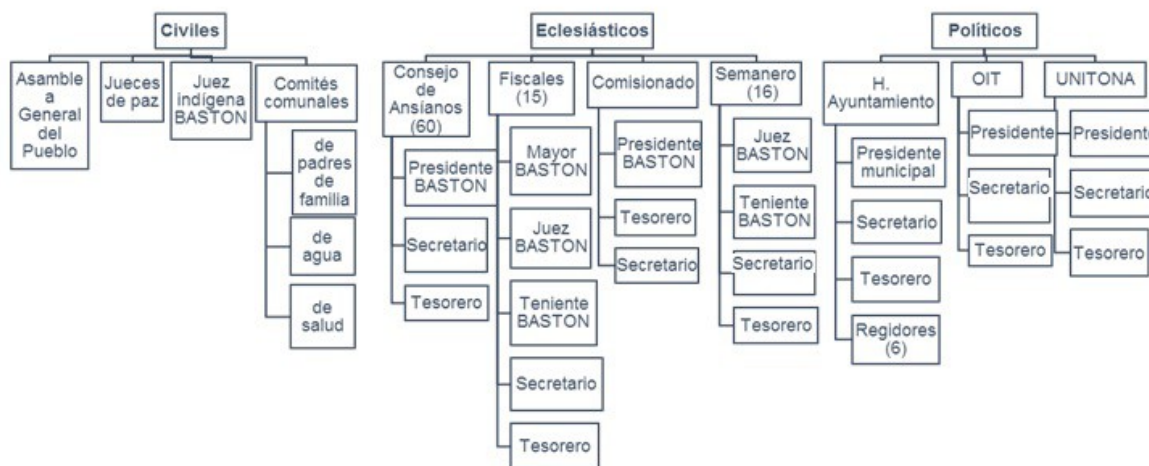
Civiles

Asamblea General del Pueblo

Jueces de paz

Juez indígena BASTON

Comités comunales

de padres de familia

de agua

de salud

Eclesiásticos

Consejo de Ansíanos (60)

Presidente BASTON

Secretario

Tesorero

Fiscales (15)

Mayor BASTON

Juez BASTON

Teniente BASTON

Secretario

Tesorero

Comisionado

Presidente BASTON

Tesorero

Secretario

Semanero (16)

Juez BASTON

Teniente BASTON

Secretario

Tesorero

Políticos

H. Ayuntamiento

Presidente municipal

Secretario

Tesorero

Regidores (6)

OIT

Presidente

Secretario

Tesorero

UNITONA

Presidente

Secretario

Tesorero